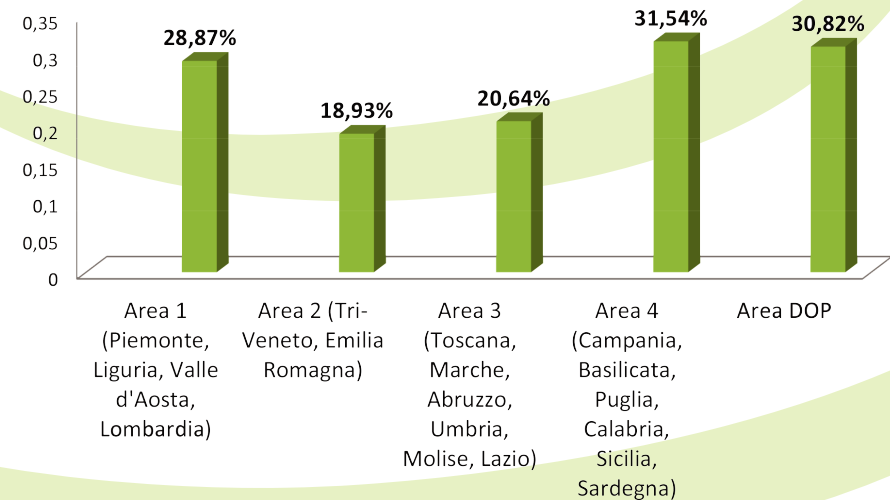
0,35
0,3
0,25
0,2
0,15
0,1
0,05
0

28,87%
18,93%
20,64%
31,54%
30,82%

Area 1 (Piemonte, Liguria, Valle d'Aosta, Lombardia)
Area 2 (Tri-Veneto, Emilia Romagna)
Area 3 (Toscana, Marche, Abruzzo, Umbria, Molise, Lazio)
Area 4 (Campania, Basilicata, Puglia, Calabria, Sicilia, Sardegna)
Area DOP